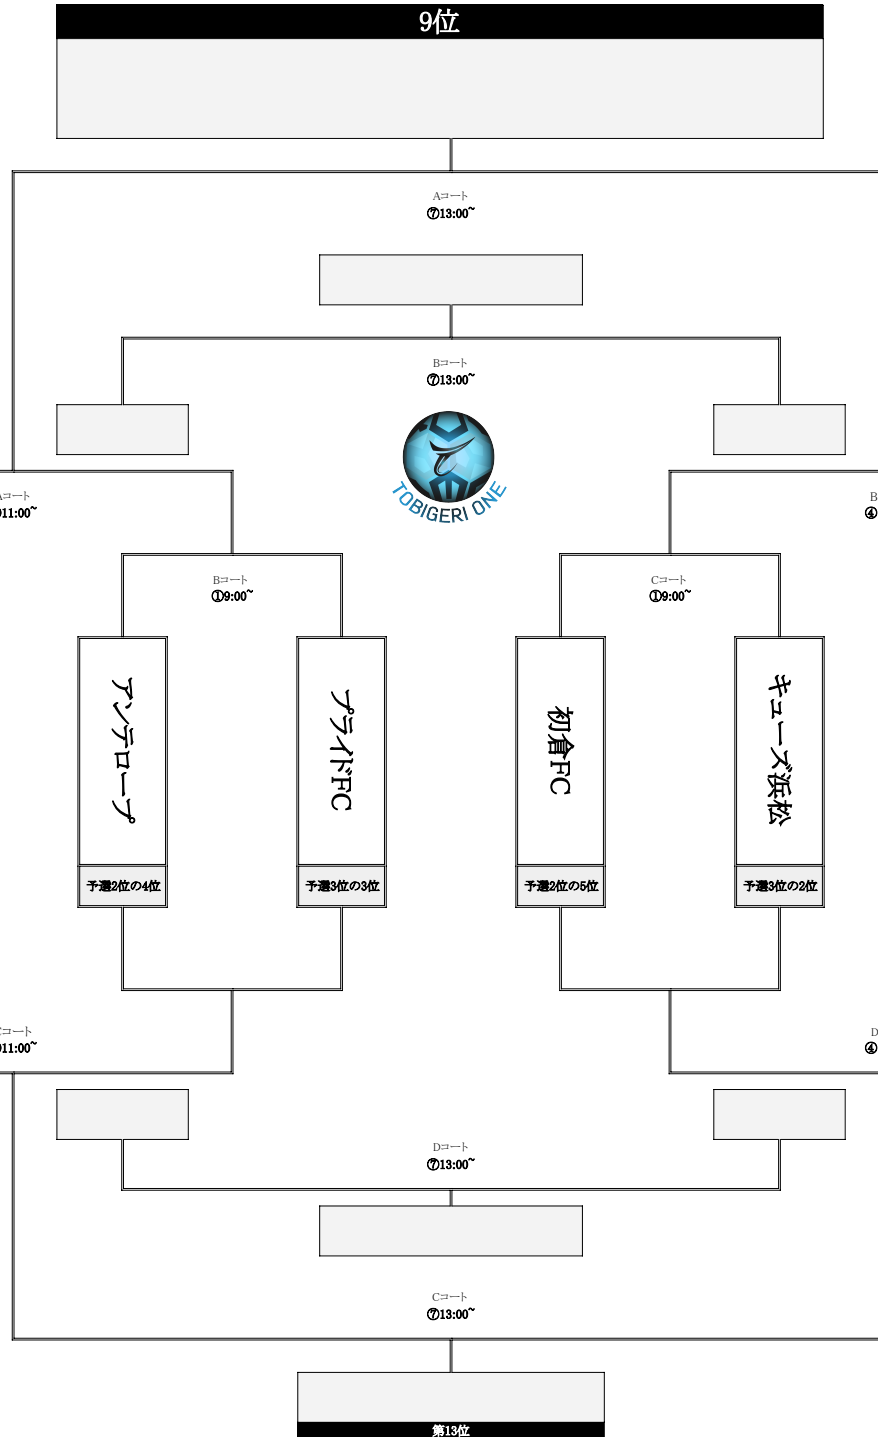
9位

Aコート
⑦13:00~

Bコート
⑦13:00~

TOBIGERI ONE

Aコート
11:00~

B
④

Bコート
①9:00~

Cコート
①9:00~

アンテロープ

プライドFC

初倉FC

キューズ浜松

予選2位の4位

予選3位の3位

予選2位の5位

予選3位の2位

Cコート
11:00~

D
④

Dコート
⑦13:00~

Cコート
⑦13:00~

第13位